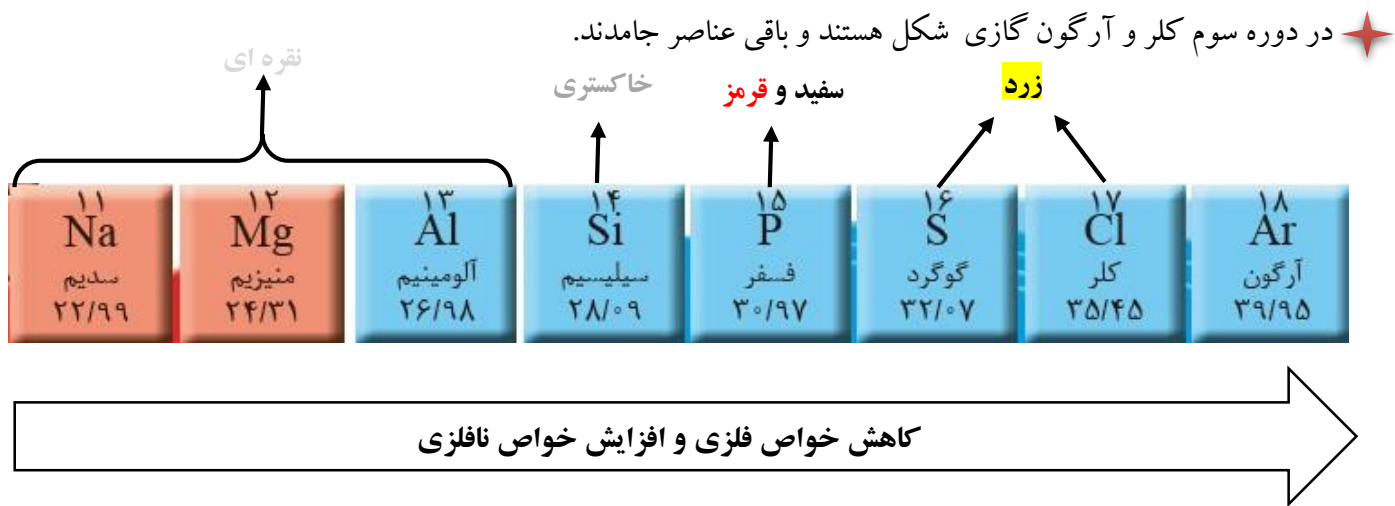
در دوره سوم کلر و آرگون گازی شکل هستند و باقی عناصر جامدند.

نقره ای

خاکستری

سفید و قرمز

زرد

| ۱۱ Na سدیم ۲۲/۹۹ | ۱۲ Mg منیزیم ۲۴/۳۱ | ۱۳ Al آلومینیم ۲۶/۹۸ | ۱۴ Si سیلیسیم ۲۸/۰۹ | ۱۵ P فسفر ۳۰/۹۷ | ۱۶ S گوگرد ۳۲/۰۷ | ۱۷ Cl کلر ۳۵/۴۵ | ۱۸ Ar آرگون ۳۹/۹۵ |
|---|---|---|---|---|---|---|---|

کاهش خواص فلزی و افزایش خواص نافلزی